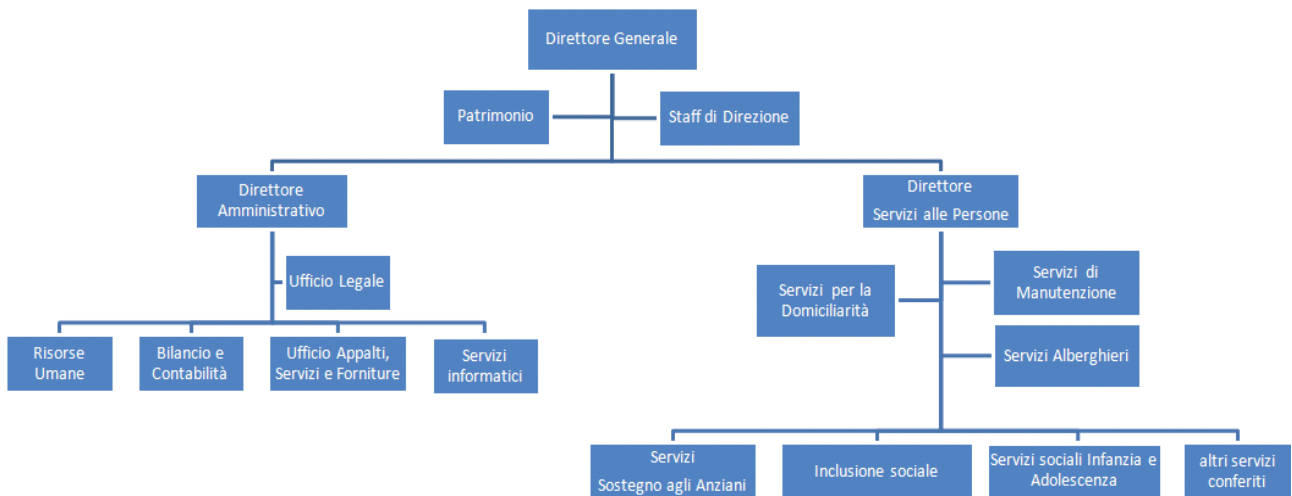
Direttore Generale

Patrimonio

Staff di Direzione

Direttore Amministrativo

Direttore Servizi alle Persone

Ufficio Legale

Servizi per la Domiciliarità

Servizi di Manutenzione

Servizi Alberghieri

Risorse Umane

Bilancio e Contabilità

Ufficio Appalti, Servizi e Forniture

Servizi informatici

Servizi Sostegno agli Anziani

Inclusione sociale

Servizi sociali Infanzia e Adolescenza

altri servizi conferiti